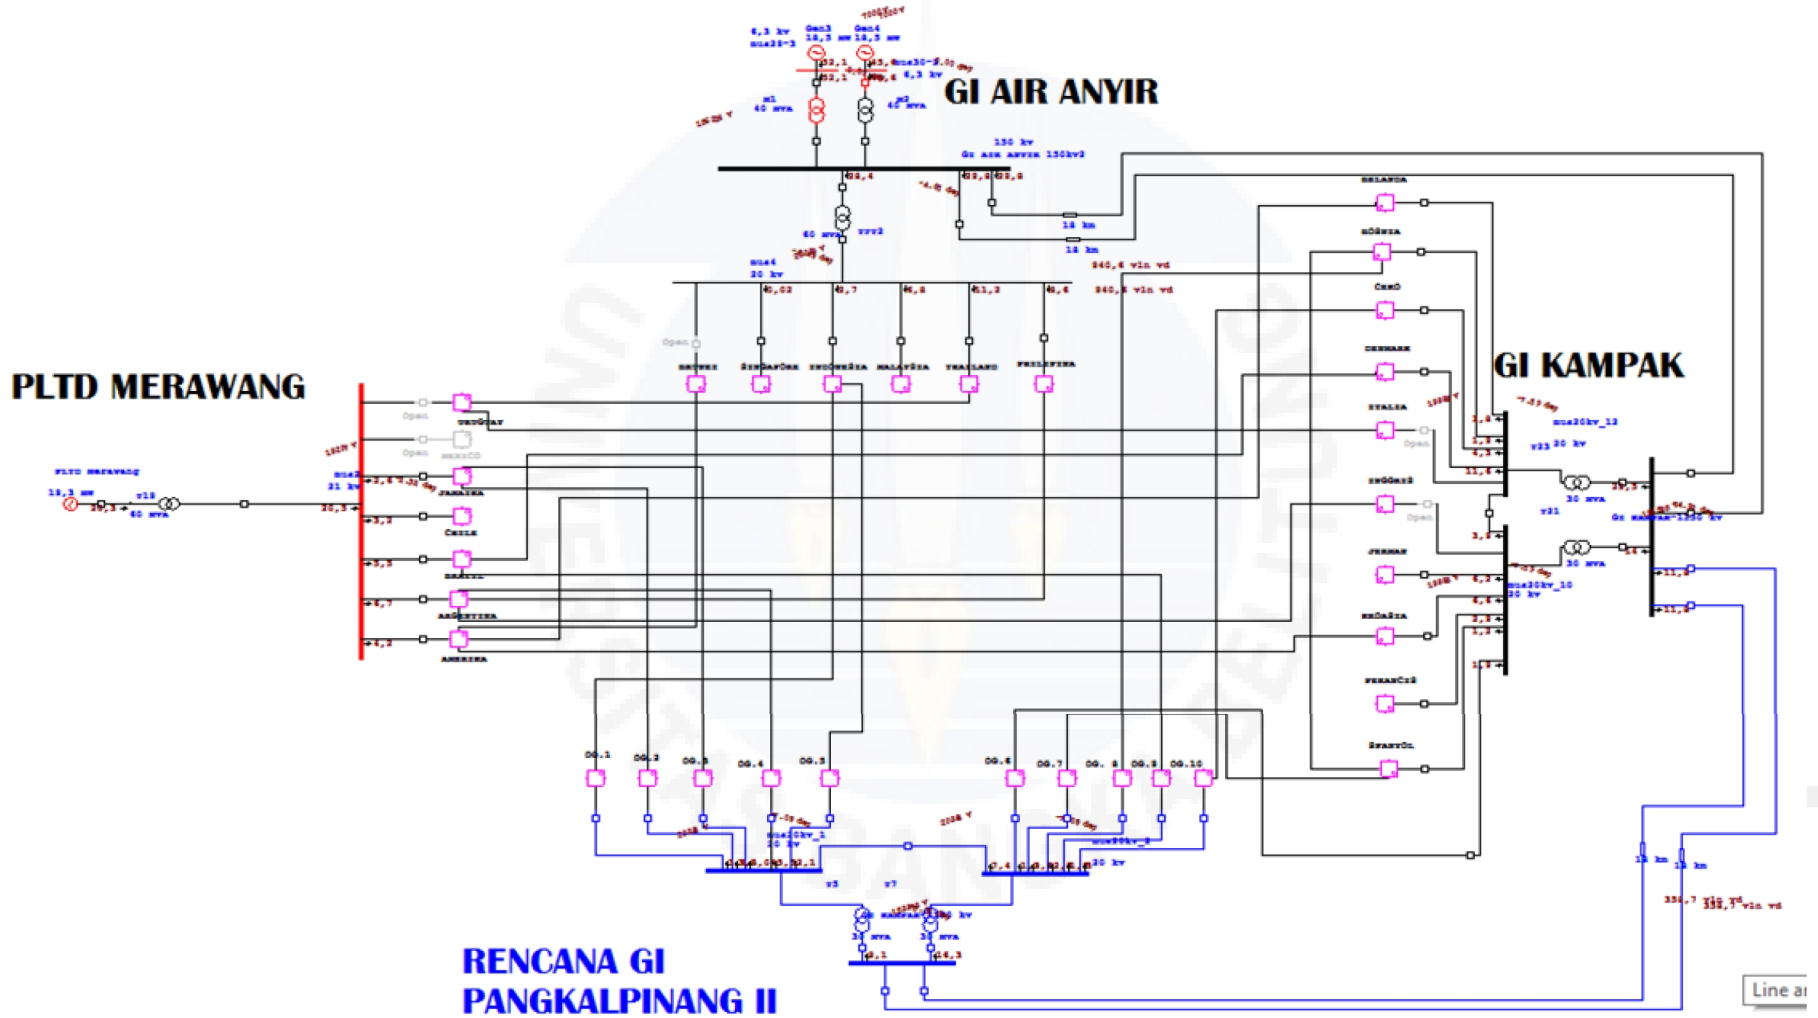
GI AIR ANYIR

6,3 kv
Gen3 18,5 mw
Gen4 18,5 mw
6,3 kv
m1 40 mva
m2 40 mva
150 kv
Gi AIR ANYIR 150kv2
60 mva
18 km
18 km
20 kv
340,6 vln vd
340,6 vln vd
Open
BRUNEI
SINGAPORE
INDONESIA
MALAYSIA
THAILAND
FILIPINA

PLTD MERAWANG

PLTD merawang
18,5 mw
60 mva
21 kv
Open
URUGUAY
Open
MEXICO
JAMAIKA
CHILE
BRAZIL
ARGENTINA
AMERIKA

GI KAMPAK

BELANDA
RUSSIA
CEKO
DENMARK
ITALIA
Open
INGGRIS
Open
JERMAN
KROASIA
PERANCIS
SPANYOL
20 kv
30 mva
30 mva
20 kv

OG.1
OG.2
OG.3
OG.4
OG.5
OG.6
OG.7
OG. 8
OG.9
OG.10
20 kv
20 kv
30 mva
30 mva
11 km
11 km

RENCANA GI
PANGKALPINANG II

Line ar